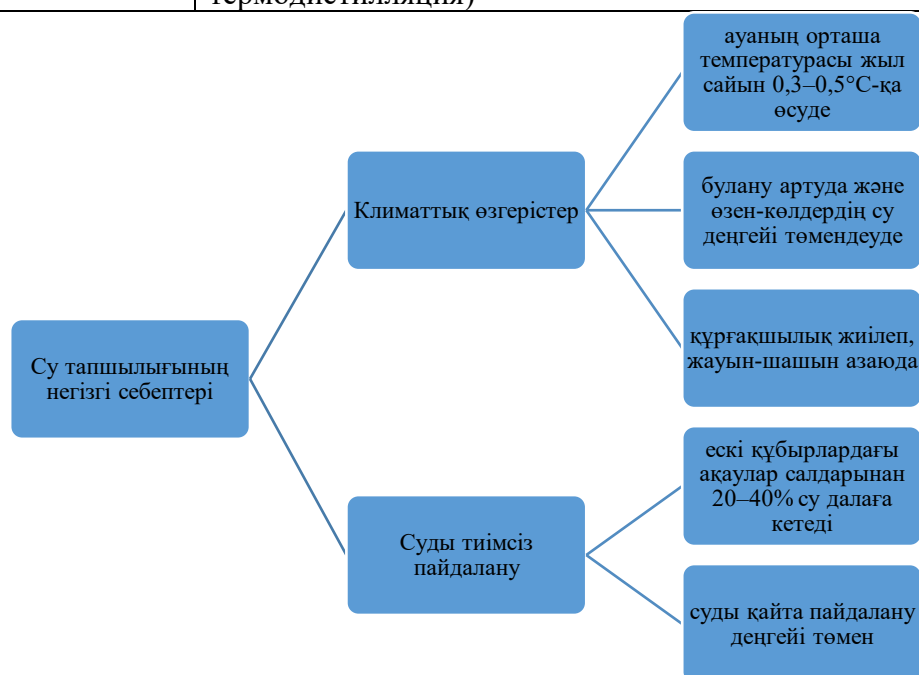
термодистилляция)

Су тапшылығының негізгі себептері

Климаттық өзгерістер

ауаның орташа температурасы жыл сайын 0,3–0,5°C-қа өсуде

булану артуда және өзен-көлдердің су деңгейі төмендеуде

құрғақшылық жиілеп, жауын-шашын азаюда

Суды тиімсіз пайдалану

ескі құбырлардағы ақаулар салдарынан 20–40% су далаға кетеді

суды қайта пайдалану деңгейі төмен